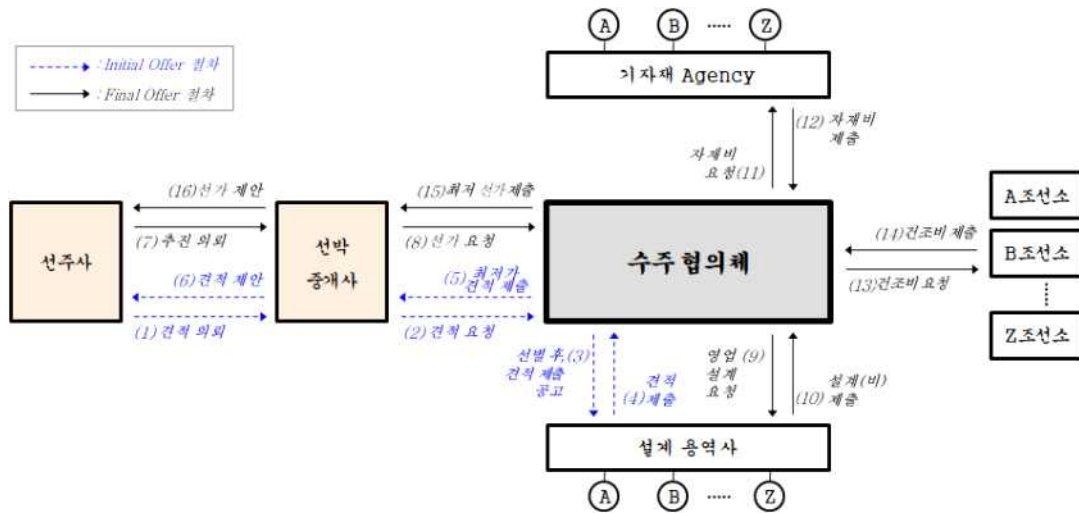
: Initial Offer 절차
: Final Offer 절차

A B ····· Z

기자재 Agency

자재비 요청(11)
(12) 자재비 제출

(16)선가 제안
(7)추진 의뢰
(6)견적 제안
(1)견적 의뢰

선주사

선박 중개사

(15)최저 선가제출
(8)선가 요청
(5)최저가 견적 제출
(2)견적 요청

수주 협의체

A조선소
(14)건조비 제출
B조선소
(13)건조비 요청
Z조선소

선별 후,(3) 견적 제출 공고
견적 (4)제출
영업 (9) 설계 요청
설계(비) (10) 제출

설계 용역사

A B ····· Z